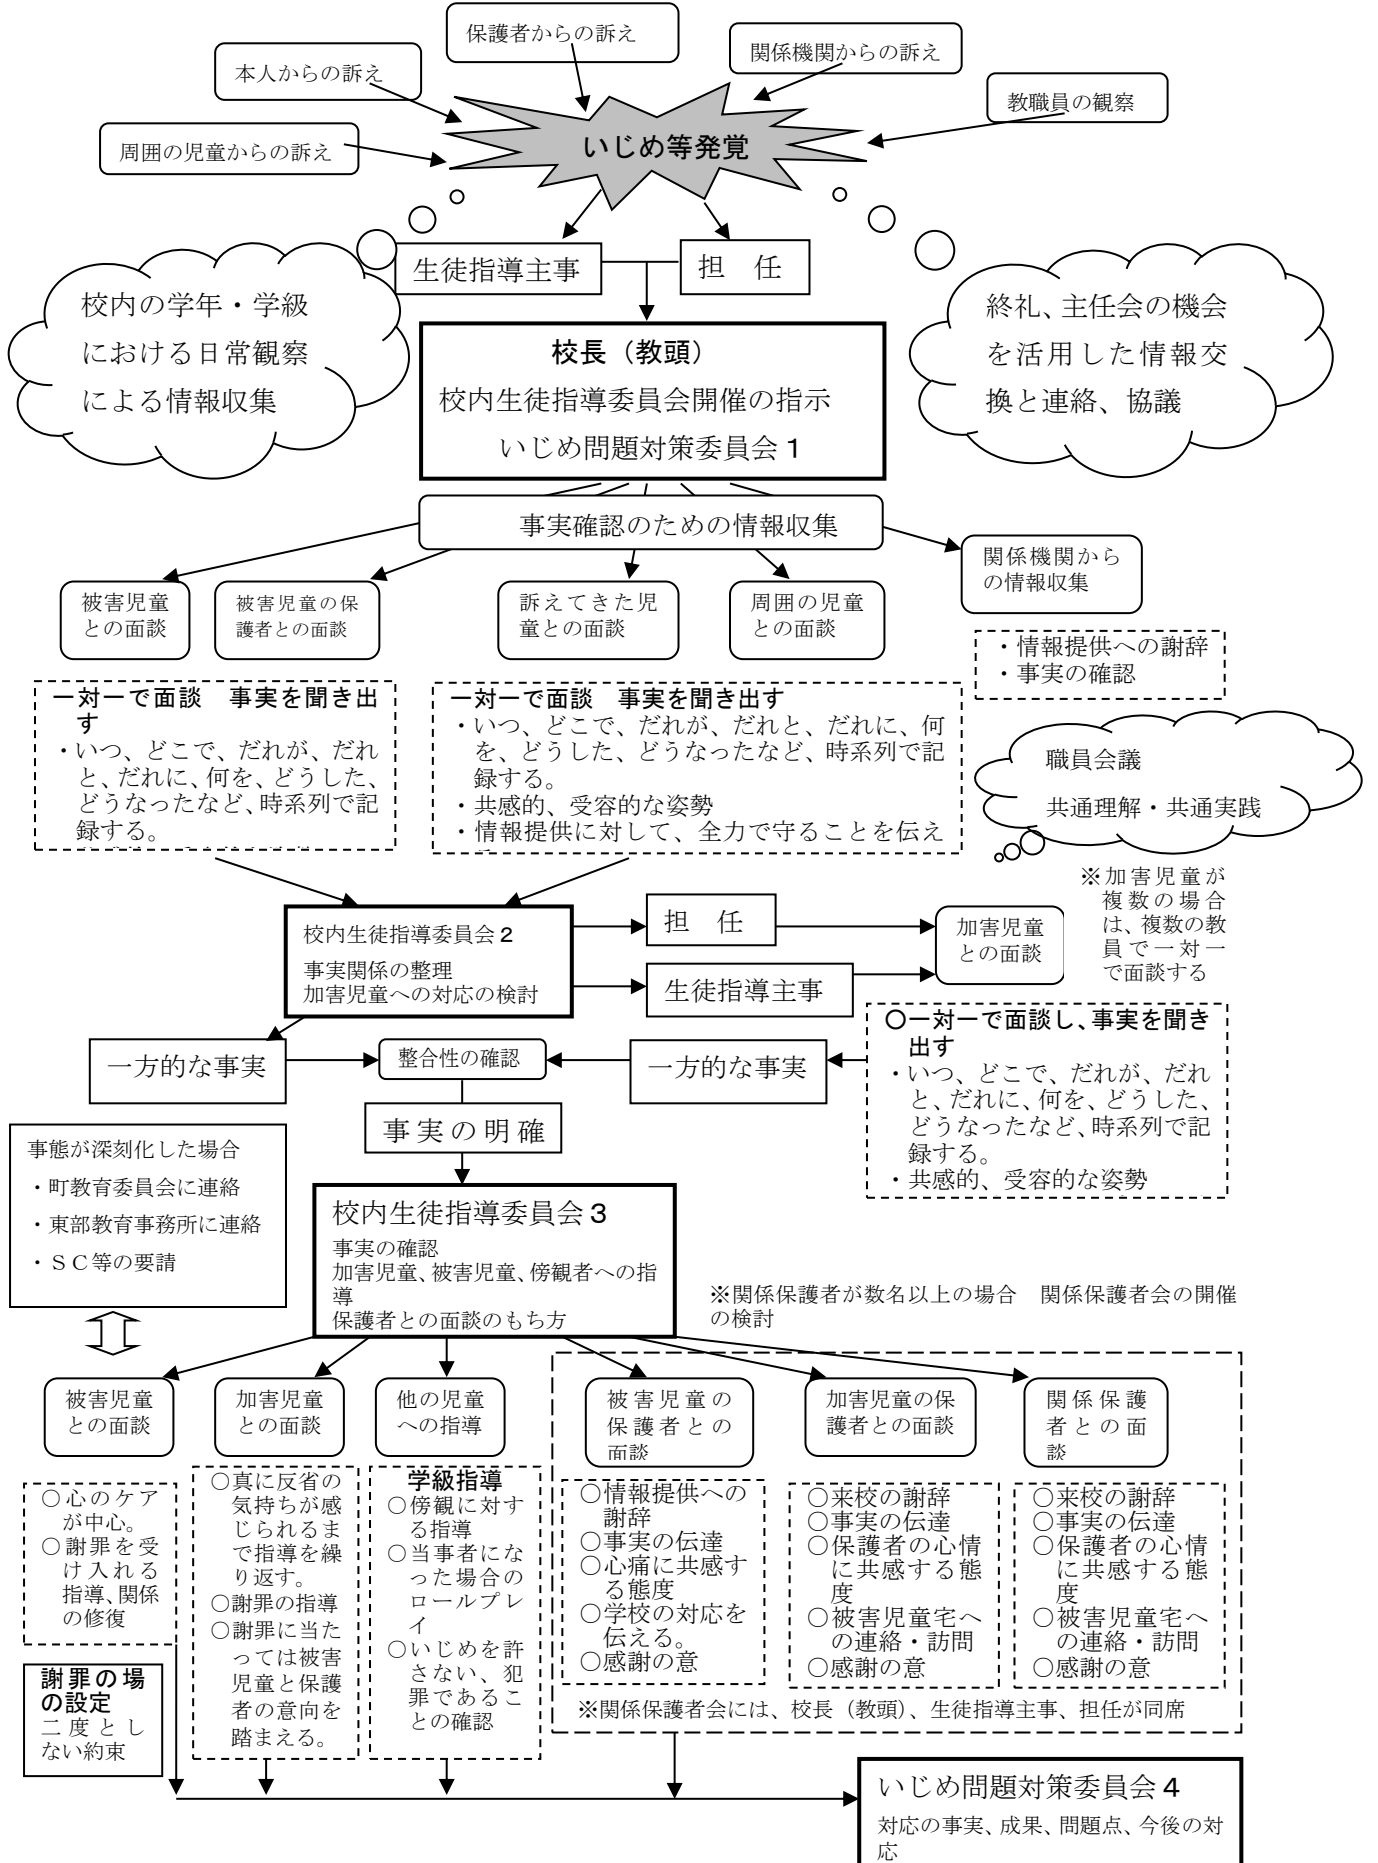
保護者からの訴え

本人からの訴え

関係機関からの訴え

教職員の観察

周囲の児童からの訴え

いじめ等発覚

生徒指導主事

担　任

校内の学年・学級における日常観察による情報収集

終礼、主任会の機会を活用した情報交換と連絡、協議

校長（教頭）
校内生徒指導委員会開催の指示
いじめ問題対策委員会１

事実確認のための情報収集

関係機関からの情報収集

被害児童との面談

被害児童の保護者との面談

訴えてきた児童との面談

周囲の児童との面談

・情報提供への謝辞
・事実の確認

一対一で面談　事実を聞き出す
・いつ、どこで、だれが、だれと、だれに、何を、どうした、どうなったなど、時系列で記録する。

一対一で面談　事実を聞き出す
・いつ、どこで、だれが、だれと、だれに、何を、どうした、どうなったなど、時系列で記録する。
・共感的、受容的な姿勢
・情報提供に対して、全力で守ることを伝え

職員会議
共通理解・共通実践

※加害児童が複数の場合は、複数の教員で一対一で面談する

校内生徒指導委員会２
事実関係の整理
加害児童への対応の検討

担　任

生徒指導主事

加害児童との面談

〇一対一で面談し、事実を聞き出す
・いつ、どこで、だれが、だれと、だれに、何を、どうした、どうなったなど、時系列で記録する。
・共感的、受容的な姿勢

一方的な事実

整合性の確認

一方的な事実

事実の明確

事態が深刻化した場合
・町教育委員会に連絡
・東部教育事務所に連絡
・ＳＣ等の要請

校内生徒指導委員会３
事実の確認
加害児童、被害児童、傍観者への指導
保護者との面談のもち方

※関係保護者が数名以上の場合　関係保護者会の開催の検討

被害児童との面談

加害児童との面談

他の児童への指導

被害児童の保護者との面談

加害児童の保護者との面談

関係保護者との面談

〇心のケアが中心。
〇謝罪を受け入れる指導、関係の修復

〇真に反省の気持ちが感じられるまで指導を繰り返す。
〇謝罪の指導
〇謝罪に当たっては被害児童と保護者の意向を踏まえる。

学級指導
〇傍観に対する指導
〇当事者になった場合のロールプレイ
〇いじめを許さない、犯罪であることの確認

〇情報提供への謝辞
〇事実の伝達
〇心痛に共感する態度
〇学校の対応を伝える。
〇感謝の意

〇来校の謝辞
〇事実の伝達
〇保護者の心情に共感する態度
〇被害児童宅への連絡・訪問
〇感謝の意

〇来校の謝辞
〇事実の伝達
〇保護者の心情に共感する態度
〇被害児童宅への連絡・訪問
〇感謝の意

※関係保護者会には、校長（教頭）、生徒指導主事、担任が同席

謝罪の場の設定
二度としない約束

いじめ問題対策委員会４
対応の事実、成果、問題点、今後の対応